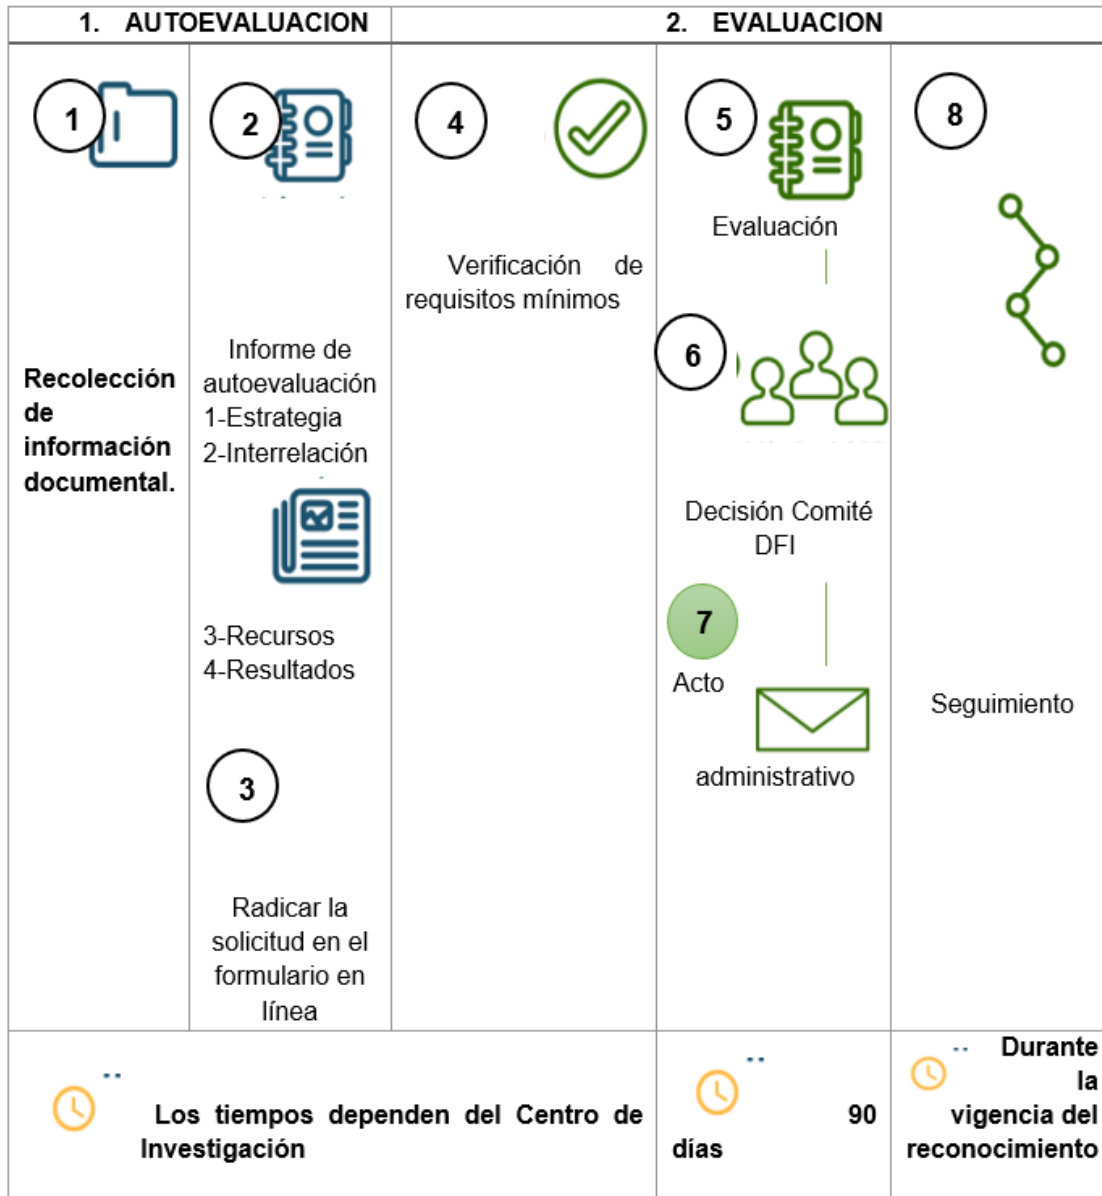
| 1. AUTOEVALUACION | | 2. EVALUACION | | |
|---|---|---|---|---|
| 1 Recolección de información documental. | 2 Informe de autoevaluación 1-Estrategia 2-Interrelación 3-Recursos 4-Resultados 3 Radicar la solicitud en el formulario en línea | 4 Verificación de requisitos mínimos | 5 Evaluación 6 Decisión Comité DFI 7 Acto administrativo | 8 Seguimiento |
| Los tiempos dependen del Centro de Investigación | | | 90 días | Durante la vigencia del reconocimiento |